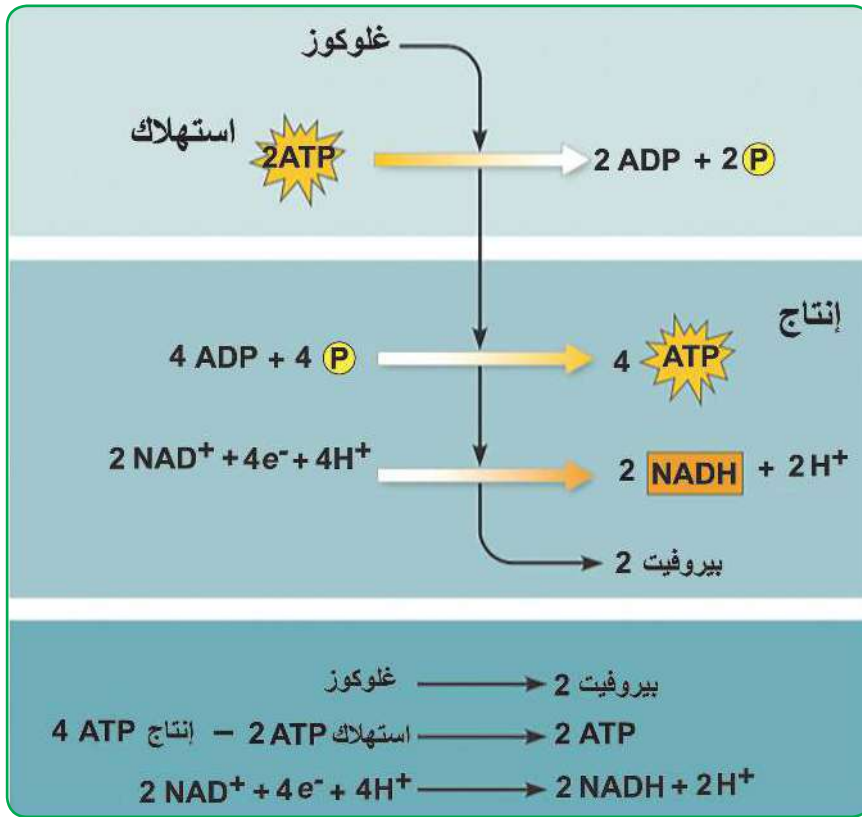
غلوكوز

استهلاك 2ATP

$2 ADP + 2 (P)$

إنتاج

$4 ADP + 4 (P)$ → 4 ATP

$2 NAD^+ + 4e^- + 4H^+$ → 2 NADH $+ 2H^+$

2 بيروفيت

غلوكوز → 2 بيروفيت

4 ATP إنتاج − 2 ATP استهلاك → 2 ATP

$2 NAD^+ + 4e^- + 4H^+$ → $2 NADH + 2H^+$